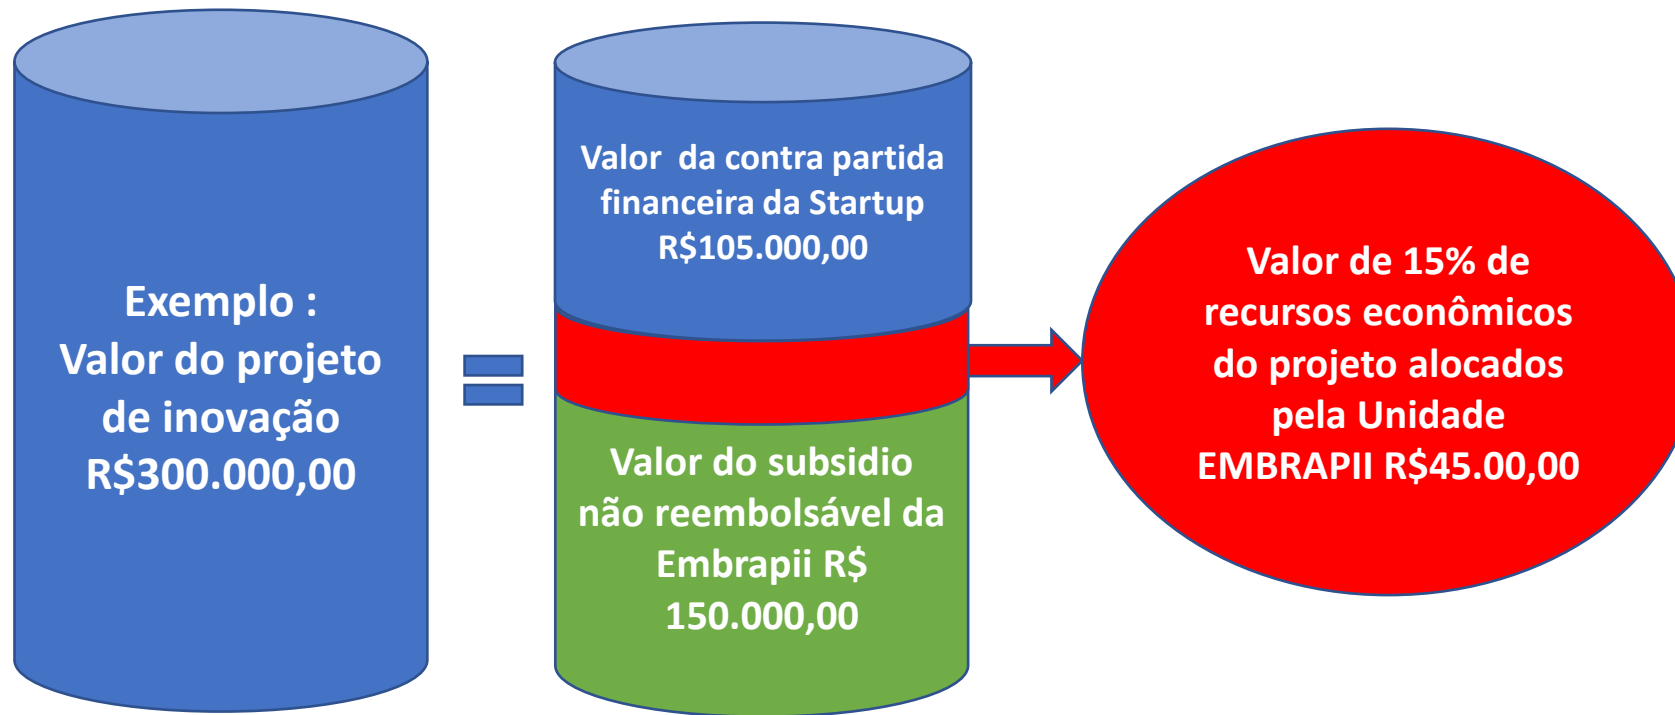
Exemplo :
Valor do projeto de inovação
R$300.000,00

=

Valor da contra partida financeira da Startup
R$105.000,00

Valor do subsidio não reembolsável da Embrapii R$ 150.000,00

Valor de 15% de recursos econômicos do projeto alocados pela Unidade EMBRAPII R$45.00,00